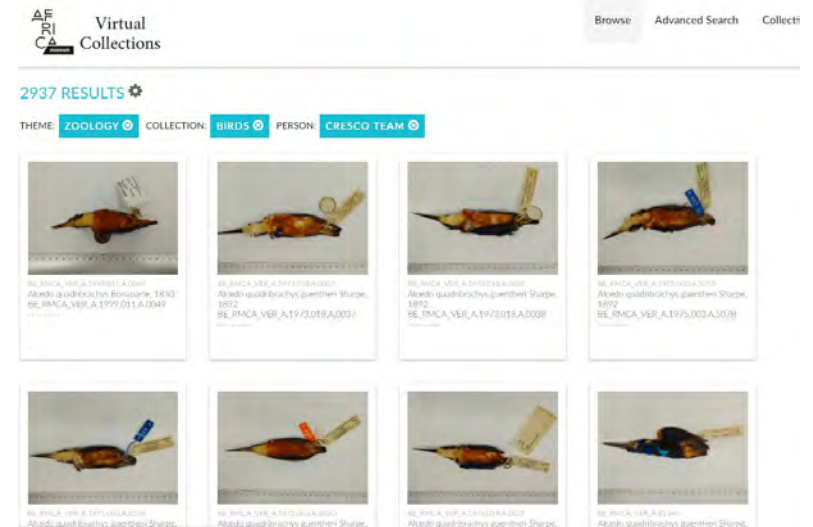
AF RI CA Virtual Collections

Browse Advanced Search Collecti

2937 RESULTS

THEME: ZOOLOGY COLLECTION: BIRDS PERSON: CRESCO TEAM

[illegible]
Alcedo quadribrachys Bonaparte, 1850
BE_RMCA_VER_A.1999.011.A.0049

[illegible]
Alcedo quadribrachys guentheri Sharpe, 1892
BE_RMCA_VER_A.1973.018.A.0037

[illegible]
Alcedo quadribrachys guentheri Sharpe, 1892
BE_RMCA_VER_A.1973.018.A.0038

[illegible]
Alcedo quadribrachys guentheri Sharpe, 1892
BE_RMCA_VER_A.1975.002.A.5078

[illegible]
Alcedo quadribrachys guentheri Sharpe,

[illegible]
Alcedo quadribrachys guentheri Sharpe,

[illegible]
Alcedo quadribrachys guentheri Sharpe,

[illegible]
Alcedo quadribrachys guentheri Sharpe,